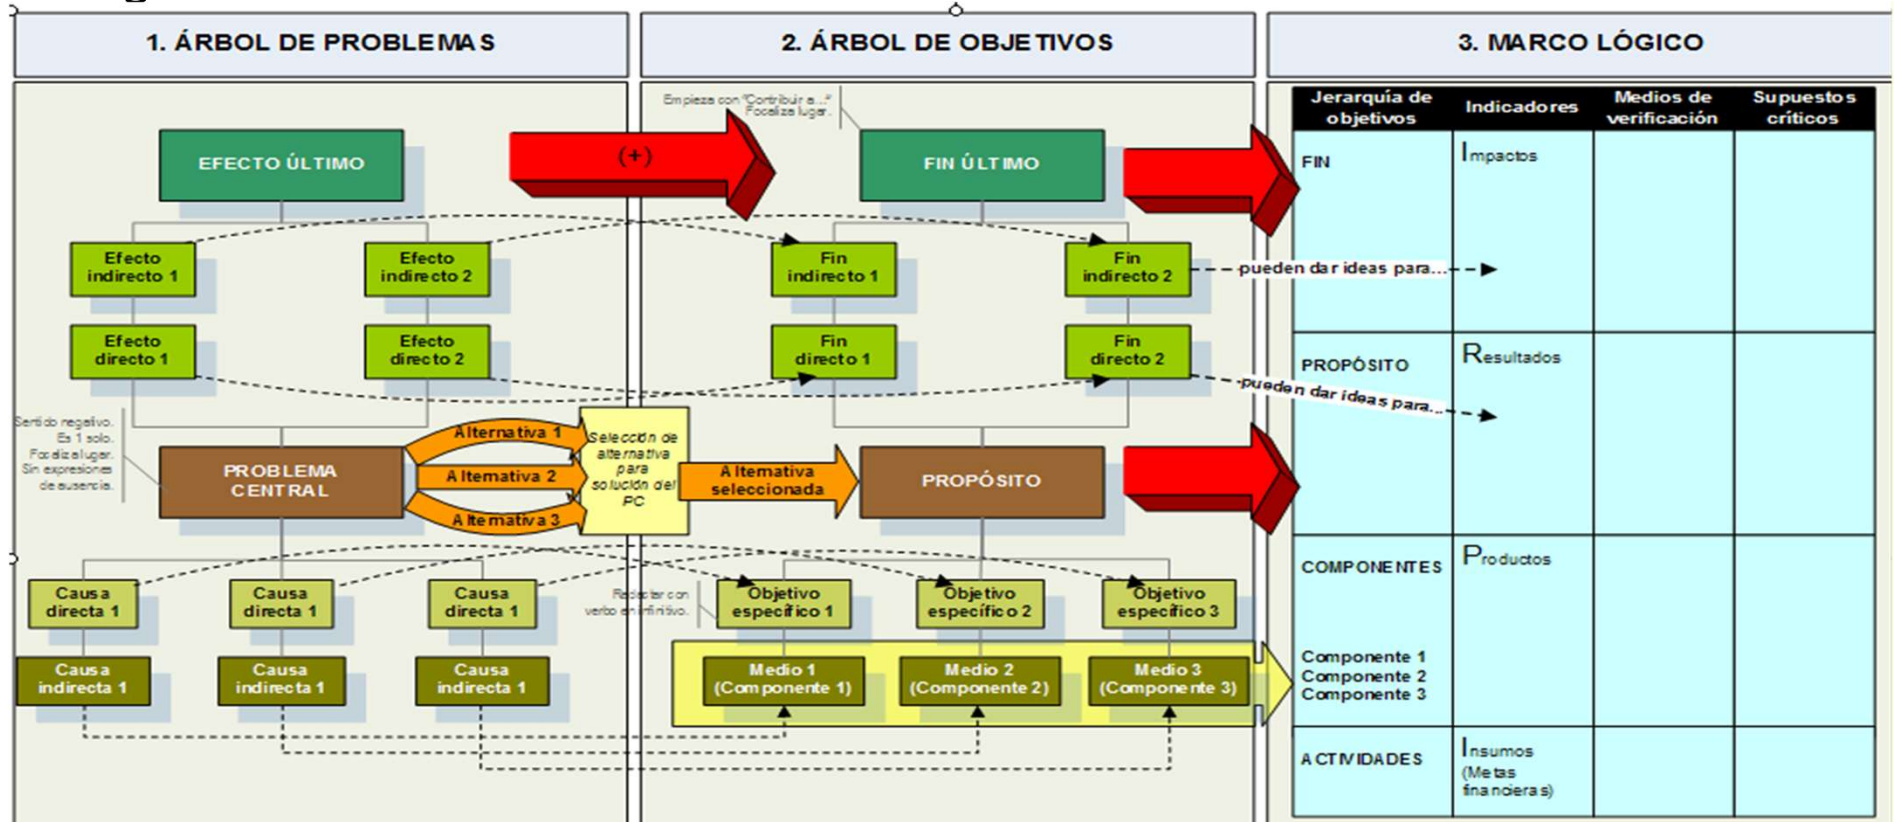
1. ÁRBOL DE PROBLEMAS

EFECTO ÚLTIMO

Efecto indirecto 1

Efecto indirecto 2

Efecto directo 1

Efecto directo 2

Sentido negativo. Es 1 solo. Focaliza lugar. Sin expresiones de ausencia.

PROBLEMA CENTRAL

Causa directa 1

Causa directa 1

Causa directa 1

Causa indirecta 1

Causa indirecta 1

Causa indirecta 1

(+)

Alternativa 1

Alternativa 2

Alternativa 3

Selección de alternativa para solución del PC

Alternativa seleccionada

2. ÁRBOL DE OBJETIVOS

Empieza con "Contribuir a..." Focaliza lugar.

FIN ÚLTIMO

Fin indirecto 1

Fin indirecto 2

Fin directo 1

Fin directo 2

PROPÓSITO

Redactar con verbo en infinitivo.

Objetivo específico 1

Objetivo específico 2

Objetivo específico 3

Medio 1 (Componente 1)

Medio 2 (Componente 2)

Medio 3 (Componente 3)

pueden dar ideas para...

pueden dar ideas para...

3. MARCO LÓGICO

| Jerarquía de objetivos | Indicadores | Medios de verificación | Supuestos críticos |
|---|---|---|---|
| FIN | Impactos | | |
| PROPÓSITO | Resultados | | |
| COMPONENTES<br>Componente 1<br>Componente 2<br>Componente 3 | Productos | | |
| ACTIVIDADES | Insumos (Metas financieras) | | |